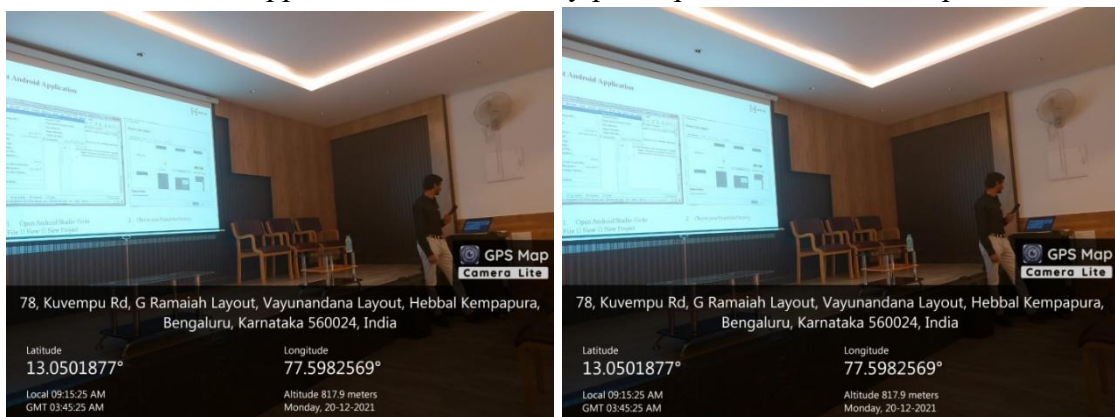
t Android Application

GPS Map
Camera Lite

78, Kuvempu Rd, G Ramaiah Layout, Vayunandana Layout, Hebbal Kempapura, Bengaluru, Karnataka 560024, India

Latitude
13.0501877°

Longitude
77.5982569°

Local 09:15:25 AM
GMT 03:45:25 AM

Altitude 817.9 meters
Monday, 20-12-2021

t Android Application

GPS Map
Camera Lite

78, Kuvempu Rd, G Ramaiah Layout, Vayunandana Layout, Hebbal Kempapura, Bengaluru, Karnataka 560024, India

Latitude
13.0501877°

Longitude
77.5982569°

Local 09:15:25 AM
GMT 03:45:25 AM

Altitude 817.9 meters
Monday, 20-12-2021